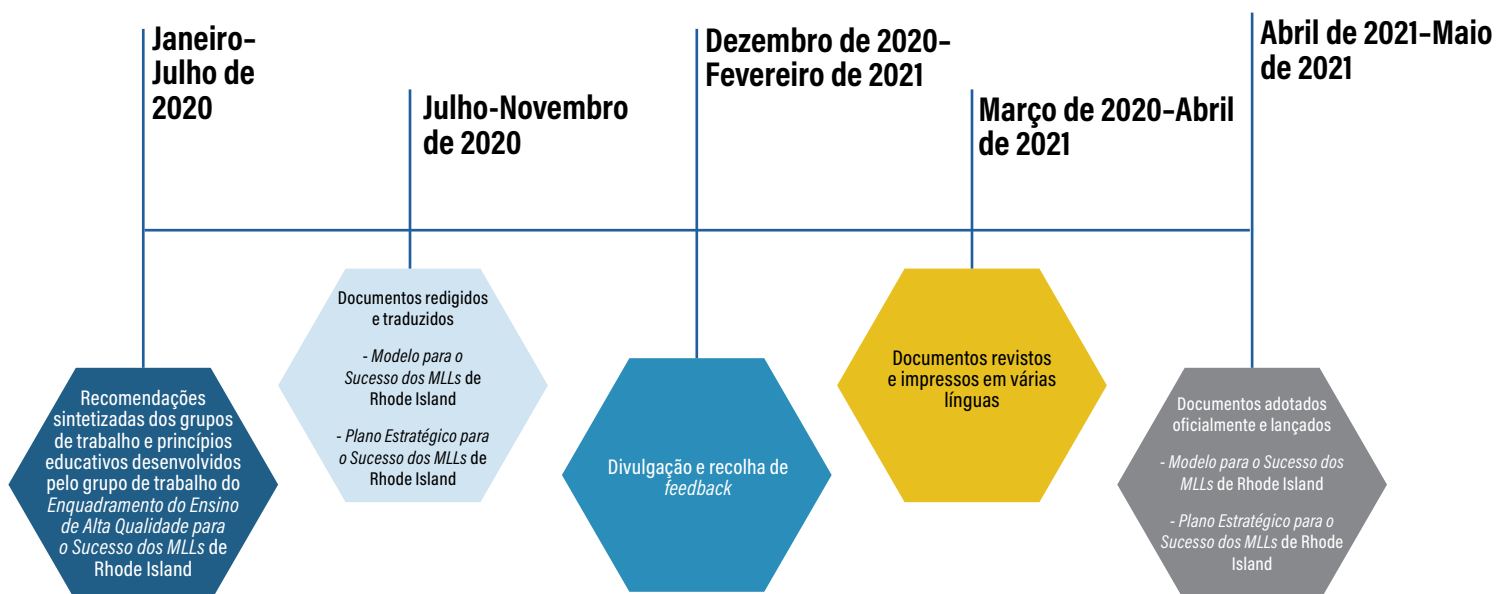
Janeiro-Julho de 2020

Recomendações sintetizadas dos grupos de trabalho e princípios educativos desenvolvidos pelo grupo de trabalho do *Enquadramento do Ensino de Alta Qualidade para o Sucesso dos MLLs* de Rhode Island

Julho-Novembro de 2020

Documentos redigidos e traduzidos

- *Modelo para o Sucesso dos MLLs* de Rhode Island

- *Plano Estratégico para o Sucesso dos MLLs* de Rhode Island

Dezembro de 2020-Fevereiro de 2021

Divulgação e recolha de *feedback*

Março de 2020-Abril de 2021

Documentos revistos e impressos em várias línguas

Abril de 2021-Maio de 2021

Documentos adotados oficialmente e lançados

- *Modelo para o Sucesso dos MLLs* de Rhode Island

- *Plano Estratégico para o Sucesso dos MLLs* de Rhode Island